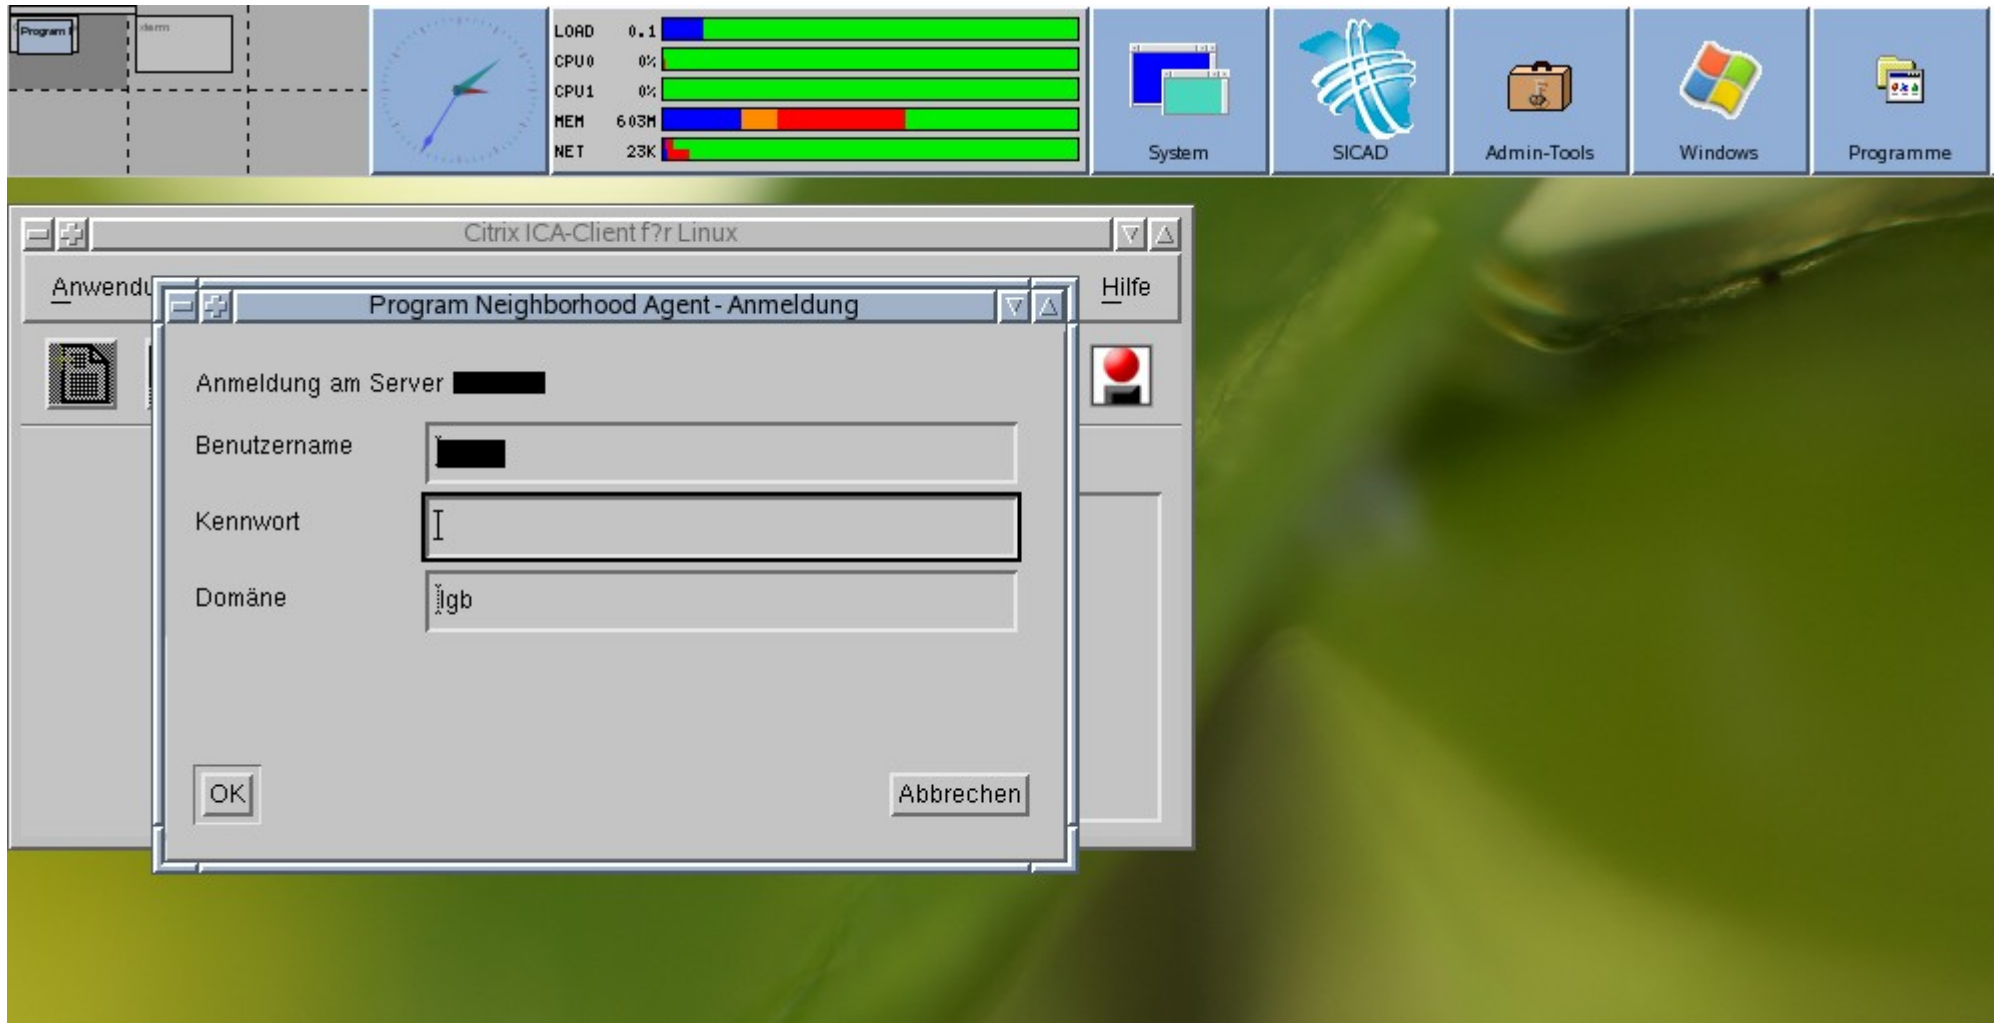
Program
xterm

LOAD 0.1
CPU0 0%
CPU1 0%
MEM 603M
NET 23K

System
SICAD
Admin-Tools
Windows
Programme

Citrix ICA-Client f?r Linux

Anwendu

Hilfe

Program Neighborhood Agent - Anmeldung

Anmeldung am Server

Benutzername

Kennwort

Domäne

lgb

OK

Abbrechen